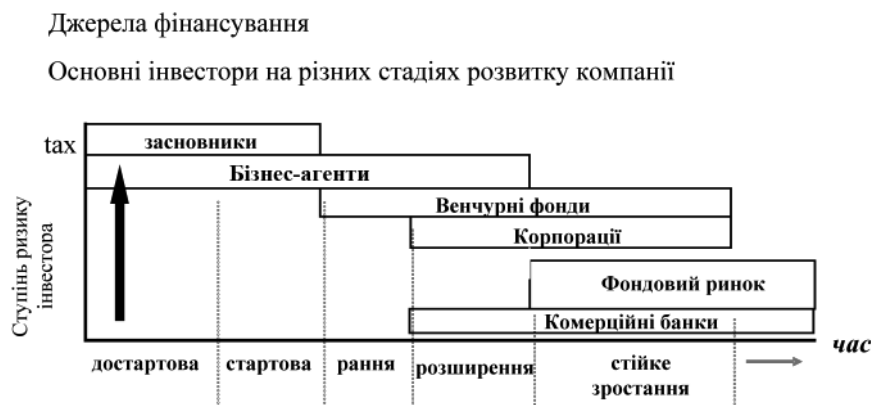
Джерела фінансування

Основні інвестори на різних стадіях розвитку компанії

tax
засновники
Бізнес-агенти
Венчурні фонди
Корпорації
Фондовий ринок
Комерційні банки
Ступінь ризику інвестора
достартова
стартова
рання
розширення
стійке зростання
час